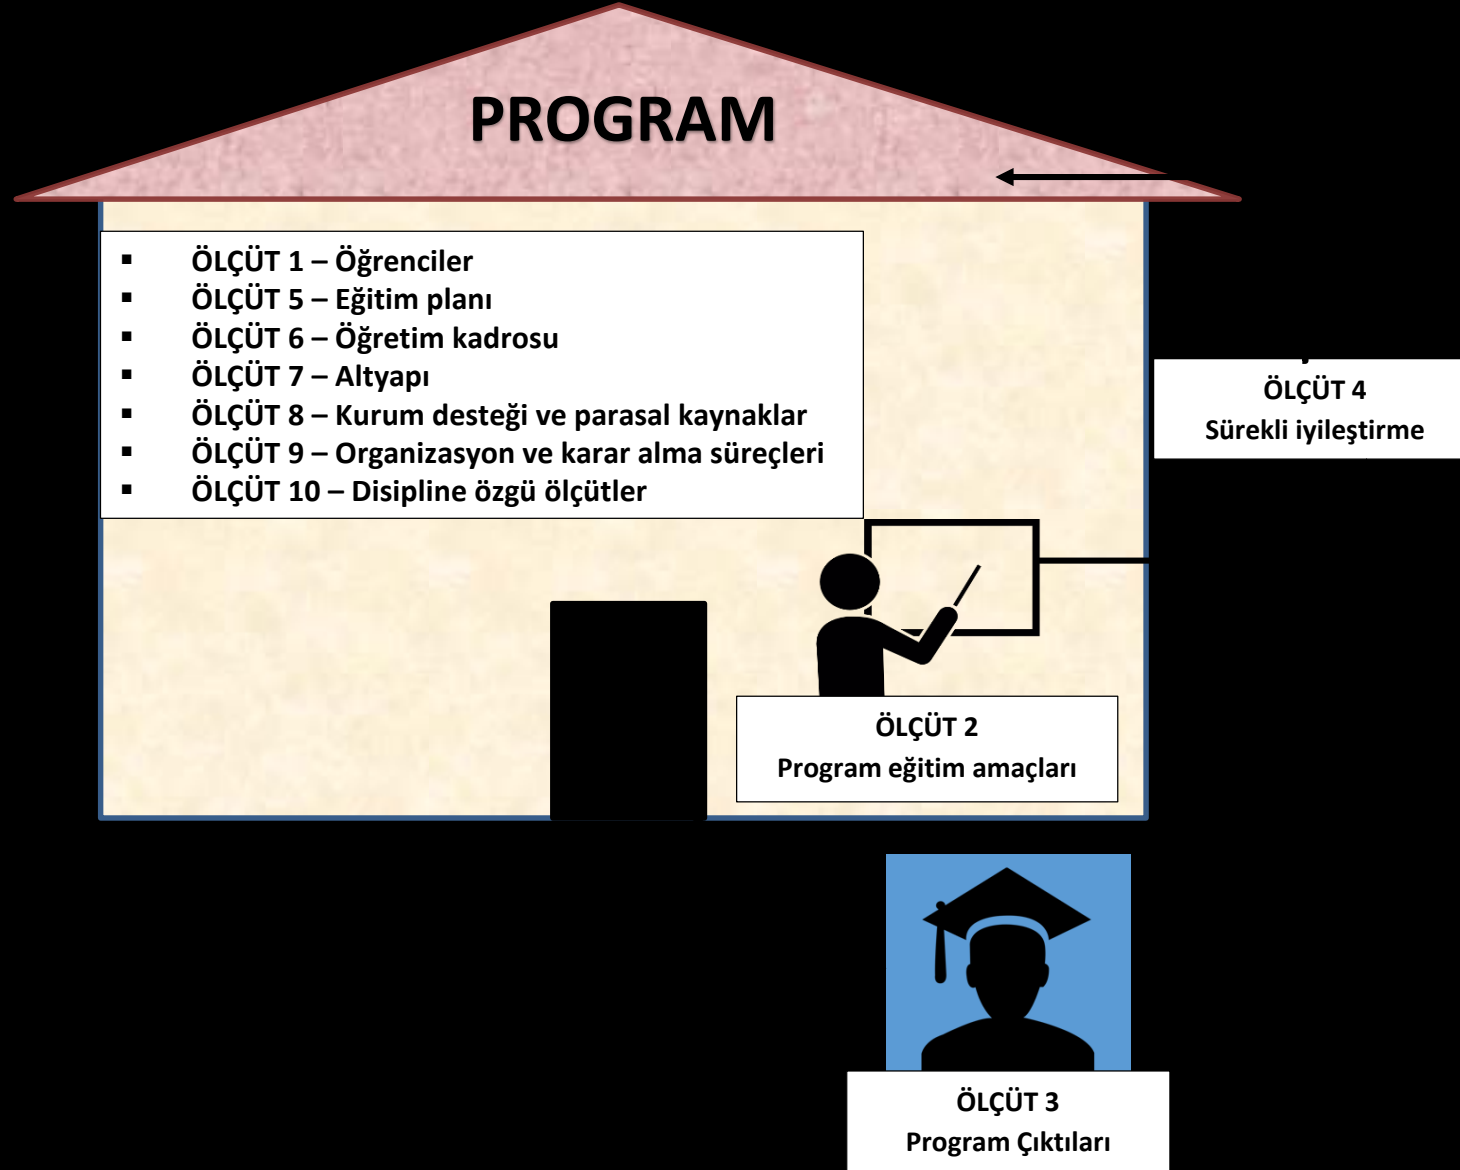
PROGRAM

- ÖLÇÜT 1 – Öğrenciler
- ÖLÇÜT 5 – Eğitim planı
- ÖLÇÜT 6 – Öğretim kadrosu
- ÖLÇÜT 7 – Altyapı
- ÖLÇÜT 8 – Kurum desteği ve parasal kaynaklar
- ÖLÇÜT 9 – Organizasyon ve karar alma süreçleri
- ÖLÇÜT 10 – Disipline özgü ölçütler

ÖLÇÜT 4
Sürekli iyileştirme

ÖLÇÜT 2
Program eğitim amaçları

ÖLÇÜT 3
Program Çıktıları